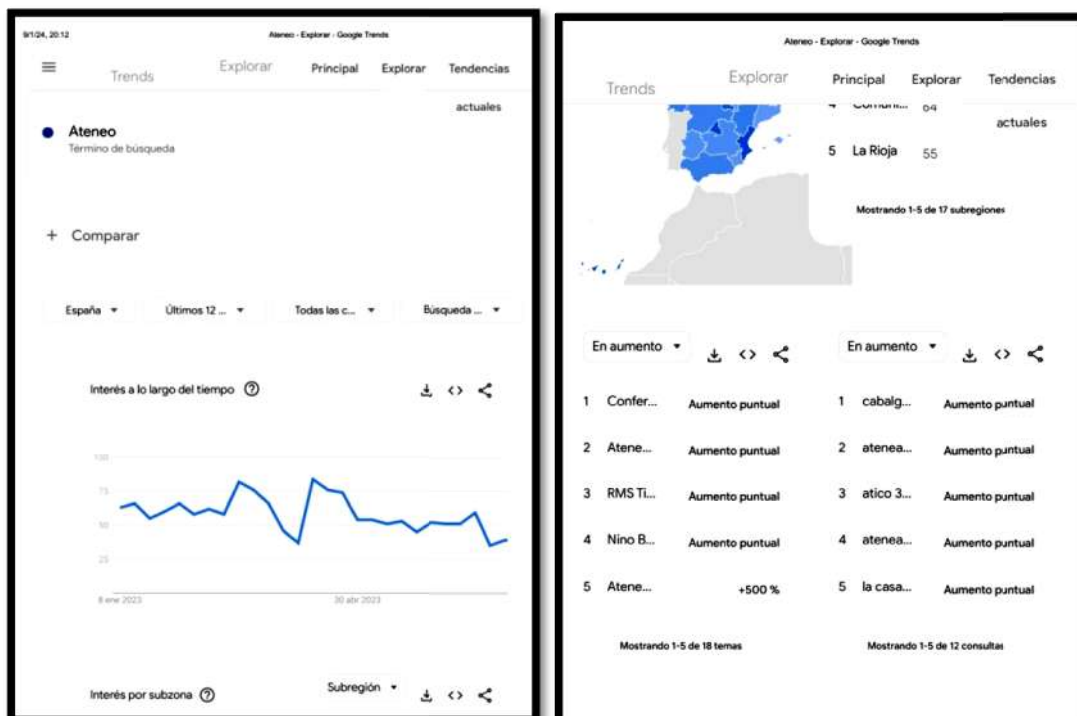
9/1/24, 20:12

Ateneo - Explorar - Google Trends

Trends Explorar Principal Explorar Tendencias actuales

Ateneo
Término de búsqueda

+ Comparar

España ▾ Últimos 12 ... ▾ Todas las c... ▾ Búsqueda ... ▾

Interés a lo largo del tiempo

100
75
50
25

8 ene 2023 30 abr 2023

Interés por subzona Subregión ▾

Ateneo - Explorar - Google Trends

Trends Explorar Principal Explorar Tendencias actuales

4 Comuni... 64

5 La Rioja 55

Mostrando 1-5 de 17 subregiones

En aumento ▾

1 Confer... Aumento puntual
2 Atene... Aumento puntual
3 RMS Ti... Aumento puntual
4 Nino B... Aumento puntual
5 Atene... +500 %

Mostrando 1-5 de 18 temas

En aumento ▾

1 cabalg... Aumento puntual
2 atenea... Aumento puntual
3 atico 3... Aumento puntual
4 atenea... Aumento puntual
5 la casa... Aumento puntual

Mostrando 1-5 de 12 consultas